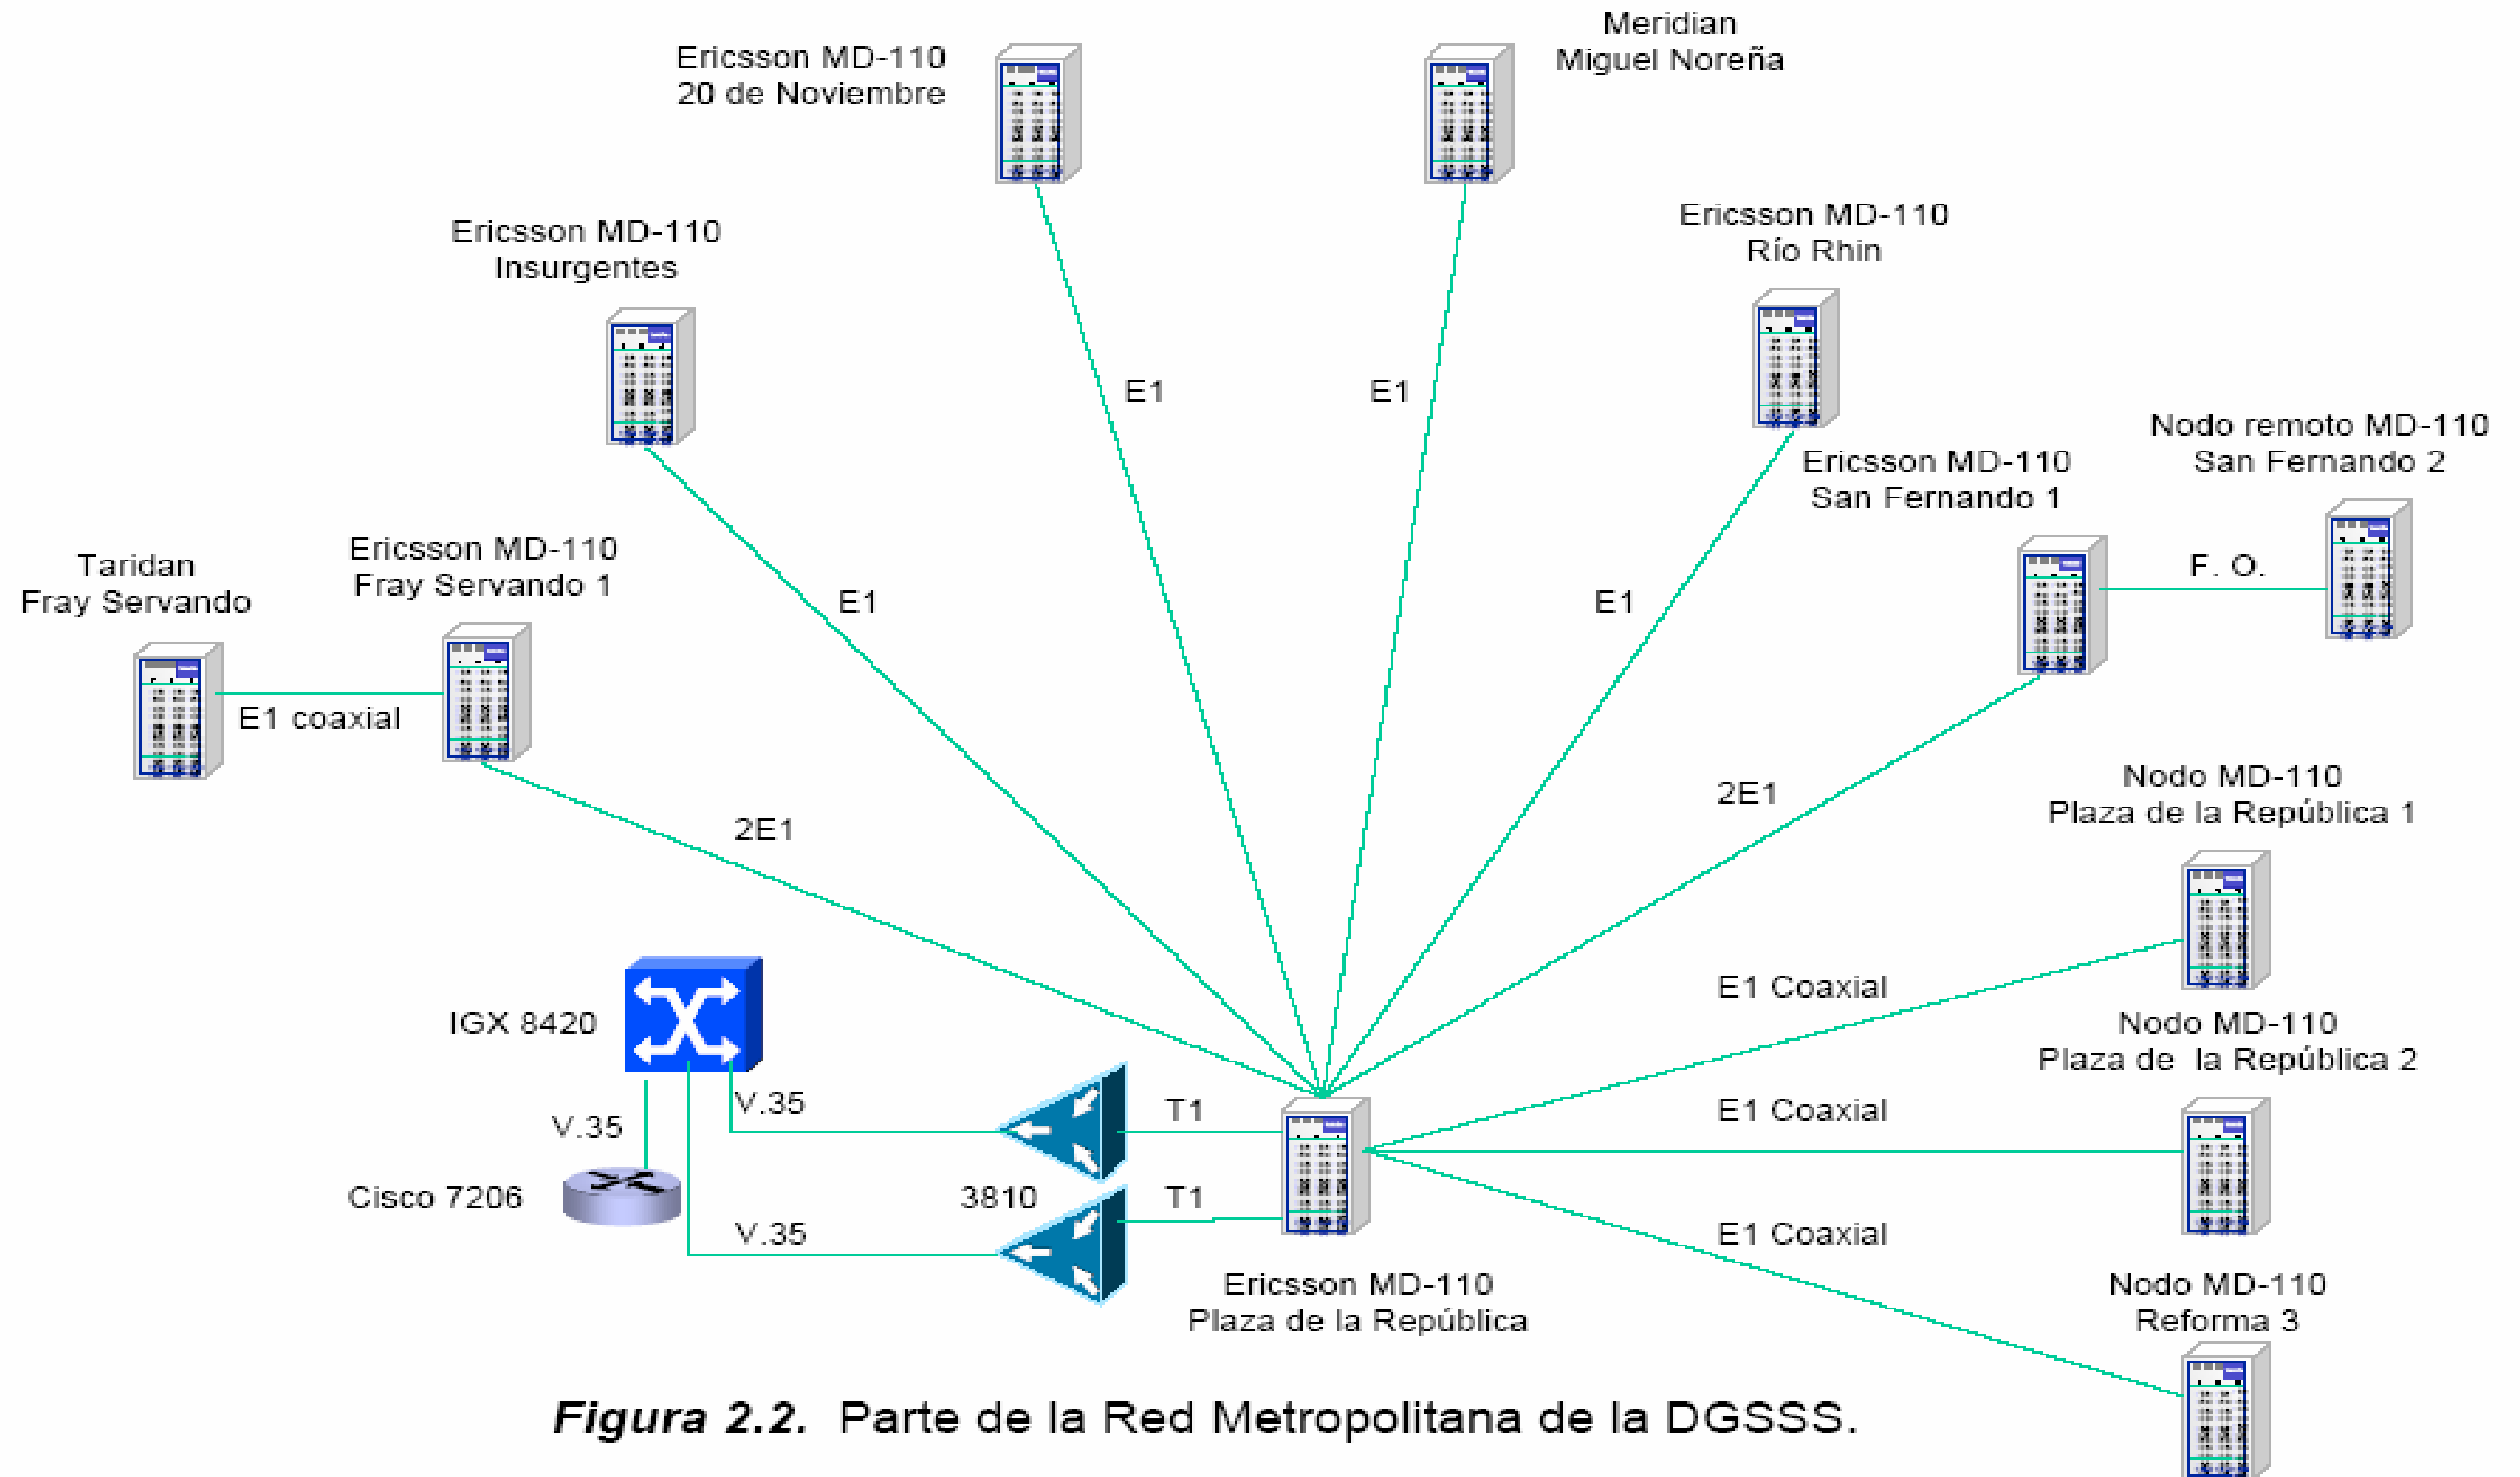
Ericsson MD-110
20 de Noviembre

Meridian
Miguel Noreña

Ericsson MD-110
Insurgentes

Ericsson MD-110
Río Rhin

E1

E1

Nodo remoto MD-110
San Fernando 2

Ericsson MD-110
San Fernando 1

Taridan
Fray Servando

Ericsson MD-110
Fray Servando 1

E1

E1

F. O.

E1 coaxial

2E1

2E1

Nodo MD-110
Plaza de la República 1

E1 Coaxial

IGX 8420

Nodo MD-110
Plaza de la República 2

V.35

V.35

T1

E1 Coaxial

Cisco 7206

3810

T1

V.35

E1 Coaxial

Ericsson MD-110
Plaza de la República

Nodo MD-110
Reforma 3

Figura 2.2. Parte de la Red Metropolitana de la DGSSS.